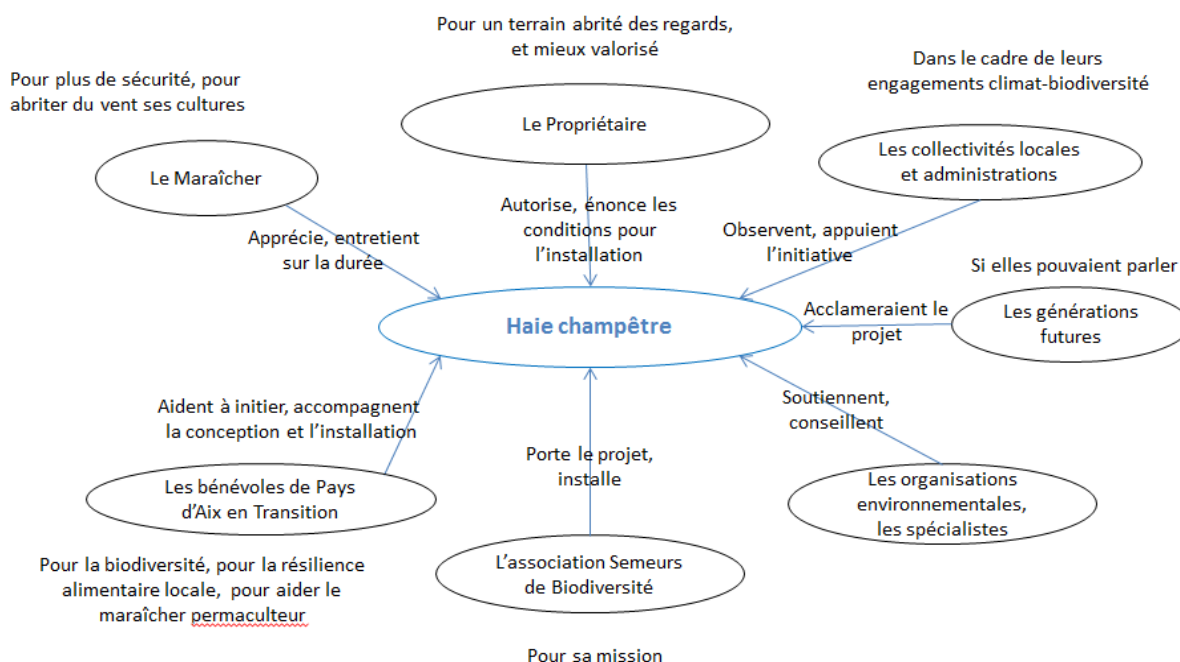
Pour un terrain abrité des regards, et mieux valorisé

Dans le cadre de leurs engagements climat-biodiversité

Pour plus de sécurité, pour abriter du vent ses cultures

Le Propriétaire

Les collectivités locales et administrations

Le Maraîcher

Autorise, énonce les conditions pour l'installation

Observent, appuient l'initiative

Apprécie, entretient sur la durée

Si elles pouvaient parler

Acclameraient le projet

Haie champêtre

Les générations futures

Aident à initier, accompagnent la conception et l'installation

Soutiennent, conseillent

Porte le projet, installe

Les bénévoles de Pays d'Aix en Transition

Les organisations environnementales, les spécialistes

Pour la biodiversité, pour la résilience alimentaire locale, pour aider le maraîcher permaculteur

L'association Semeurs de Biodiversité

Pour sa mission